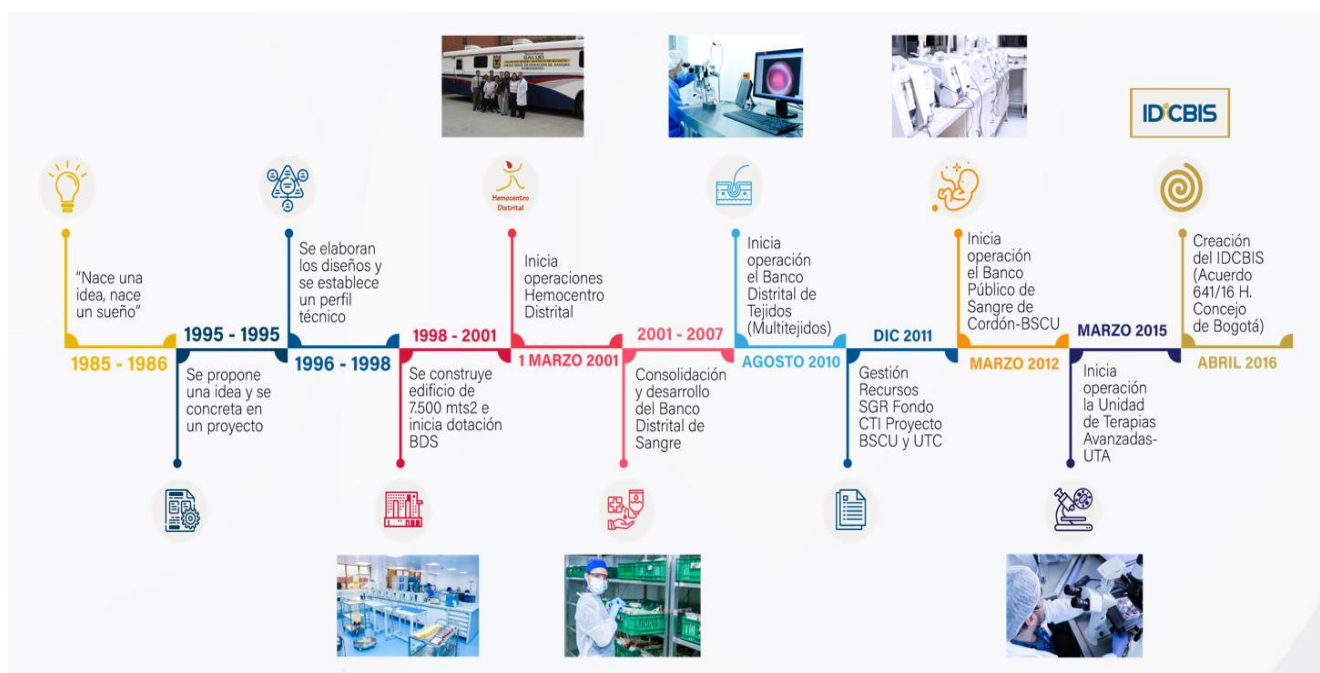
IDCBIS

"Nace una idea, nace un sueño"

1985 - 1986

1995 - 1995

Se propone una idea y se concreta en un proyecto

Se elaboran los diseños y se establece un perfil técnico

1996 - 1998

1998 - 2001

Se construye edificio de 7.500 mts2 e inicia dotación BDS

Hemocentro Distrital

Inicia operaciones Hemocentro Distrital

1 MARZO 2001

2001 - 2007

Consolidación y desarrollo del Banco Distrital de Sangre

Inicia operación el Banco Distrital de Tejidos (Multitejidos)

AGOSTO 2010

DIC 2011

Gestión Recursos SGR Fondo CTI Proyecto BSCU y UTC

Inicia operación el Banco Público de Sangre de Cordón-BSCU

MARZO 2012

MARZO 2015

Inicia operación la Unidad de Terapias Avanzadas-UTA

Creación del IDCBIS (Acuerdo 641/16 H. Concejo de Bogotá)

ABRIL 2016